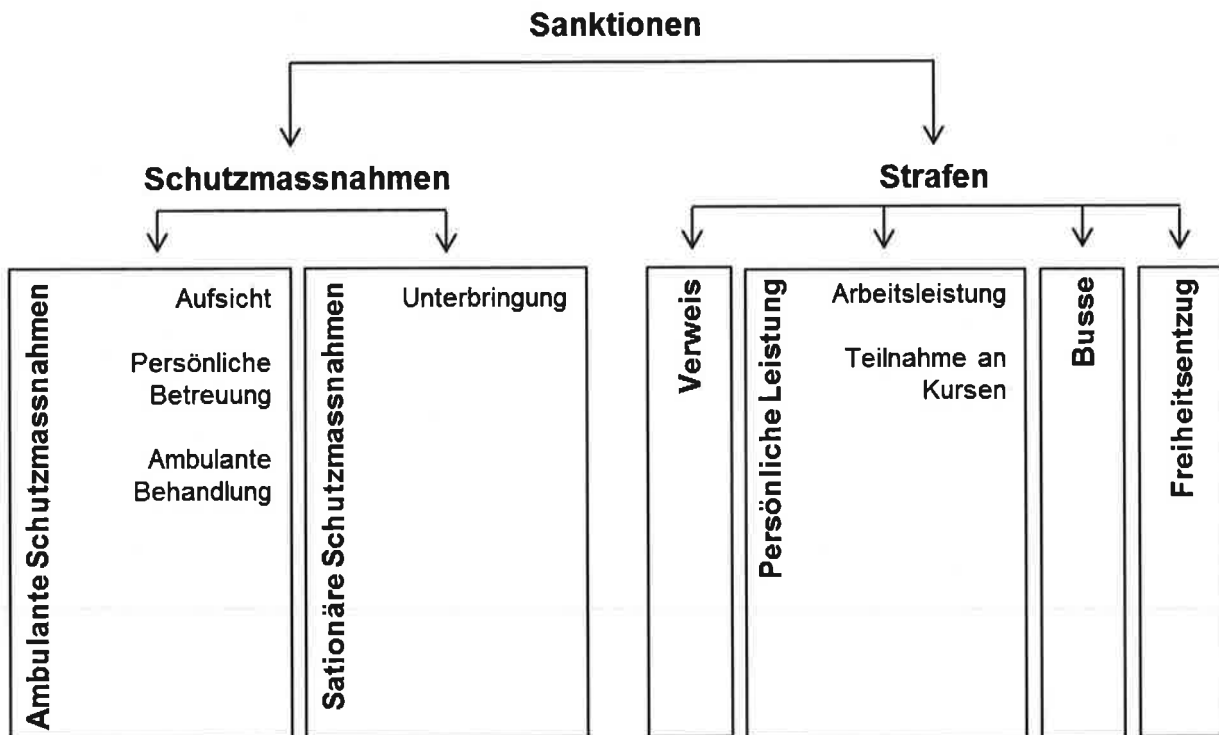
Sanktionen

Schutzmassnahmen

Strafen

Ambulante Schutzmassnahmen

Aufsicht

Persönliche Betreuung

Ambulante Behandlung

Sationäre Schutzmassnahmen

Unterbringung

Verweis

Persönliche Leistung

Arbeitsleistung

Teilnahme an Kursen

Busse

Freiheitsentzug